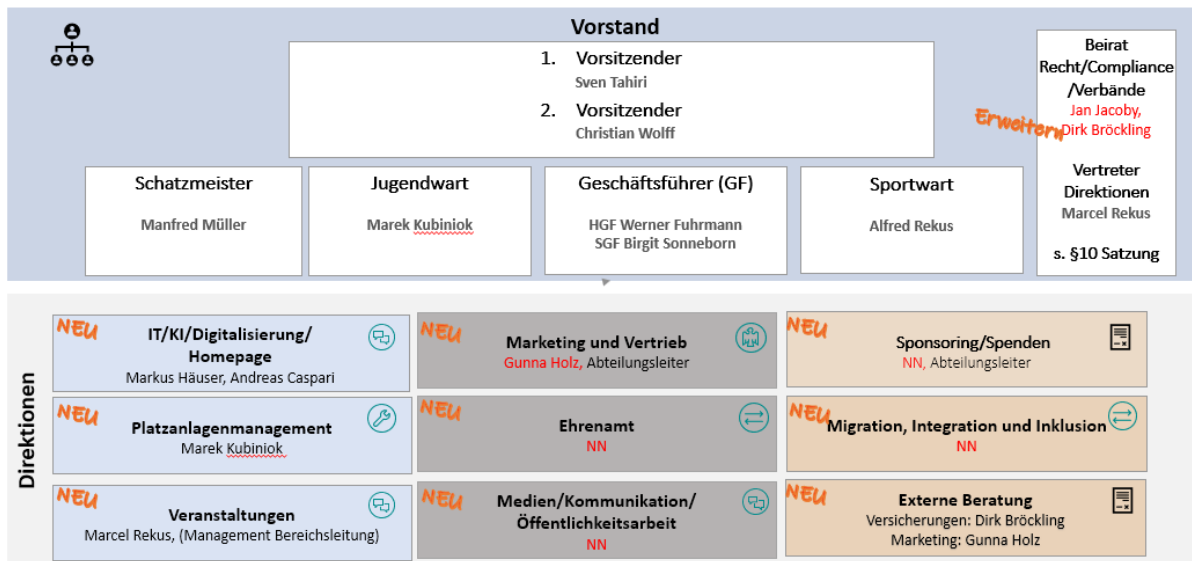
Vorstand

1. Vorsitzender
Sven Tahiri
2. Vorsitzender
Christian Wolff

Beirat Recht/Compliance /Verbände
Jan Jacoby, Dirk Bröckling
Erweitern
Vertreter Direktionen
Marcel Rekus
s. §10 Satzung

Schatzmeister
Manfred Müller

Jugendwart
Marek Kubiniok

Geschäftsführer (GF)
HGF Werner Fuhrmann
SGF Birgit Sonneborn

Sportwart
Alfred Rekus

Direktionen

NEU
IT/KI/Digitalisierung/ Homepage
Markus Häuser, Andreas Caspari

NEU
Marketing und Vertrieb
Gunna Holz, Abteilungsleiter

NEU
Sponsoring/Spenden
NN, Abteilungsleiter

NEU
Platzanlagenmanagement
Marek Kubiniok

NEU
Ehrenamt
NN

NEU
Migration, Integration und Inklusion
NN

NEU
Veranstaltungen
Marcel Rekus, (Management Bereichsleitung)

NEU
Medien/Kommunikation/ Öffentlichkeitsarbeit
NN

NEU
Externe Beratung
Versicherungen: Dirk Bröckling
Marketing: Gunna Holz